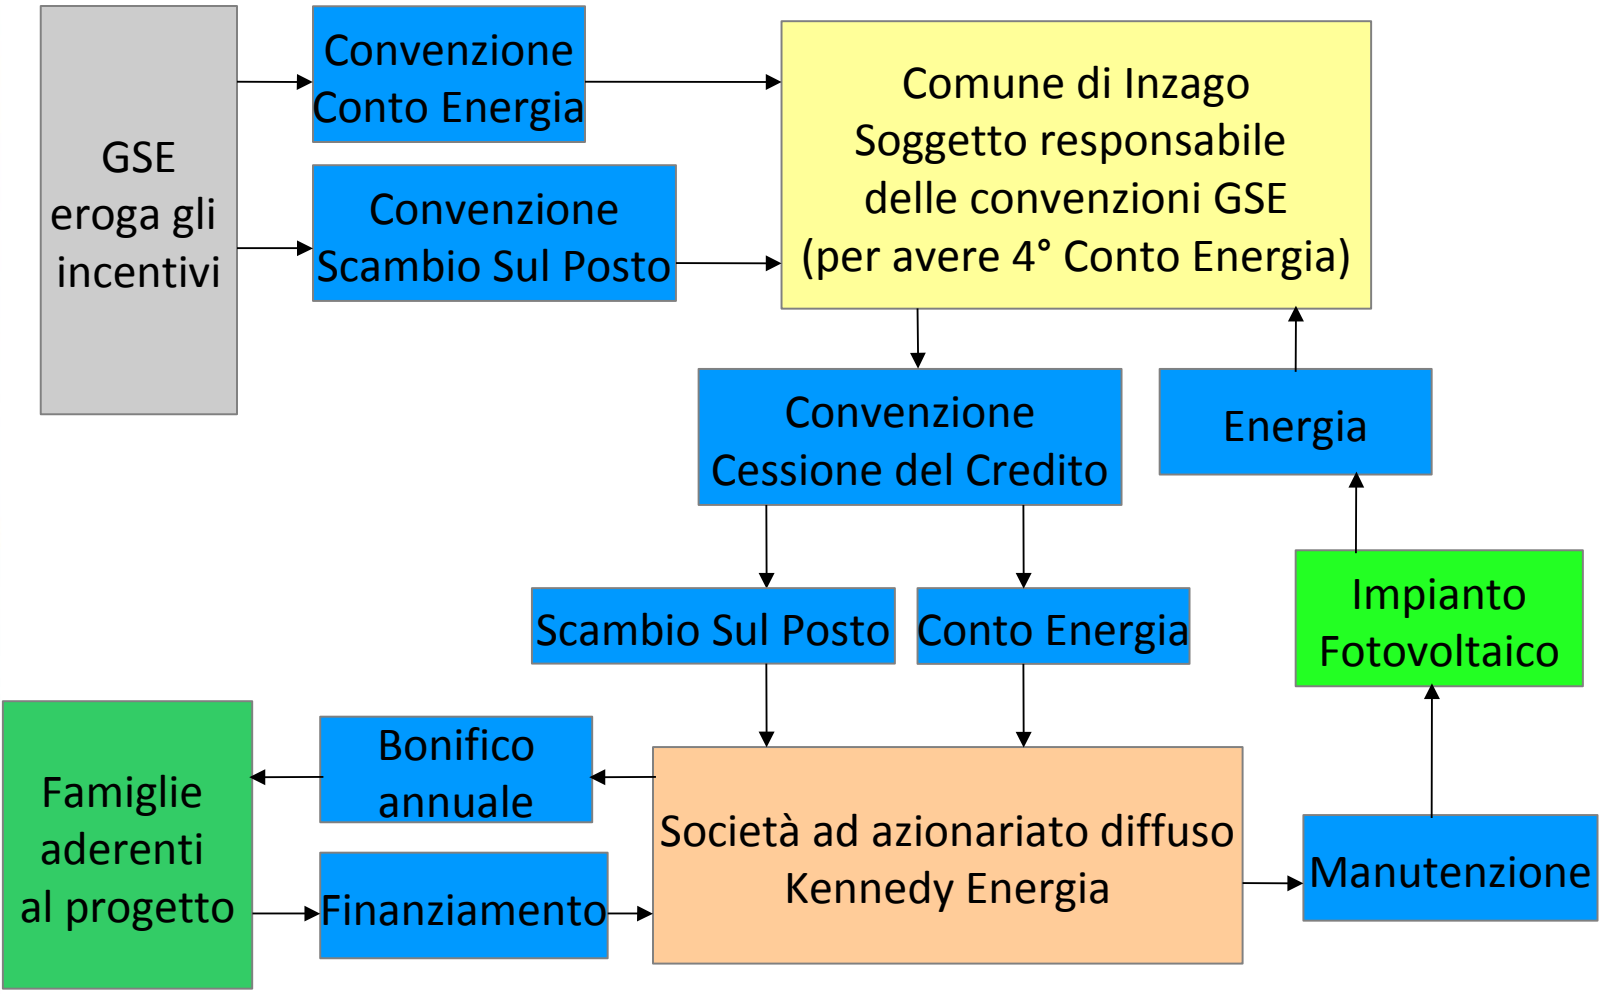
GSE eroga gli incentivi

Convenzione Conto Energia

Convenzione Scambio Sul Posto

Comune di Inzago
Soggetto responsabile delle convenzioni GSE
(per avere 4° Conto Energia)

Convenzione Cessione del Credito

Energia

Scambio Sul Posto

Conto Energia

Impianto Fotovoltaico

Famiglie aderenti al progetto

Bonifico annuale

Finanziamento

Società ad azionariato diffuso
Kennedy Energia

Manutenzione